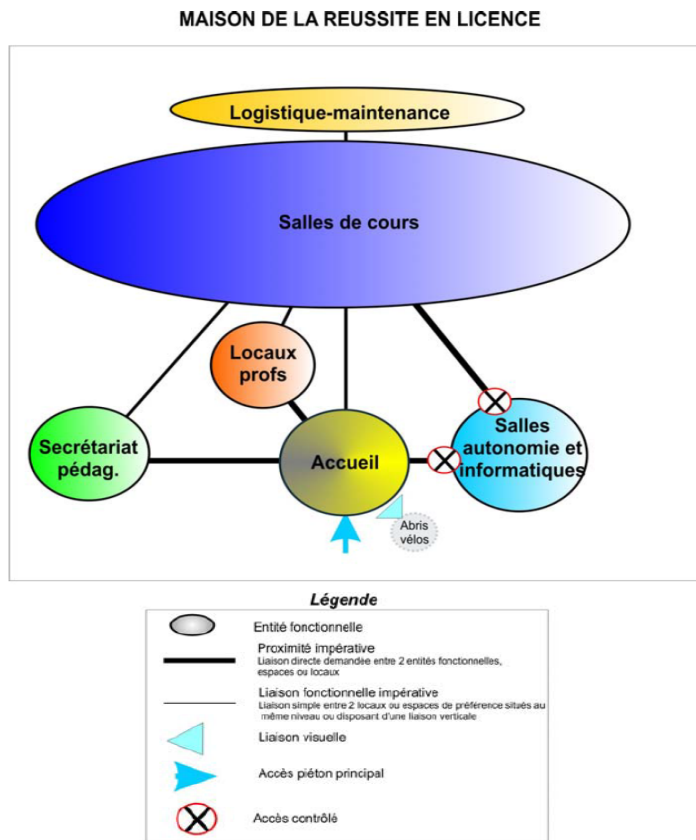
MAISON DE LA REUSSITE EN LICENCE

Logistique-maintenance

Salles de cours

Locaux profs

Secrétariat pédag.

Accueil

Salles autonomie et informatiques

Abris vélos

Légende

Entité fonctionnelle

Proximité impérative
Liaison directe demandée entre 2 entités fonctionnelles, espaces ou locaux

Liaison fonctionnelle impérative
Liaison simple entre 2 locaux ou espaces de préférence situés au même niveau ou disposant d'une liaison verticale

Liaison visuelle

Accès piéton principal

Accès contrôlé